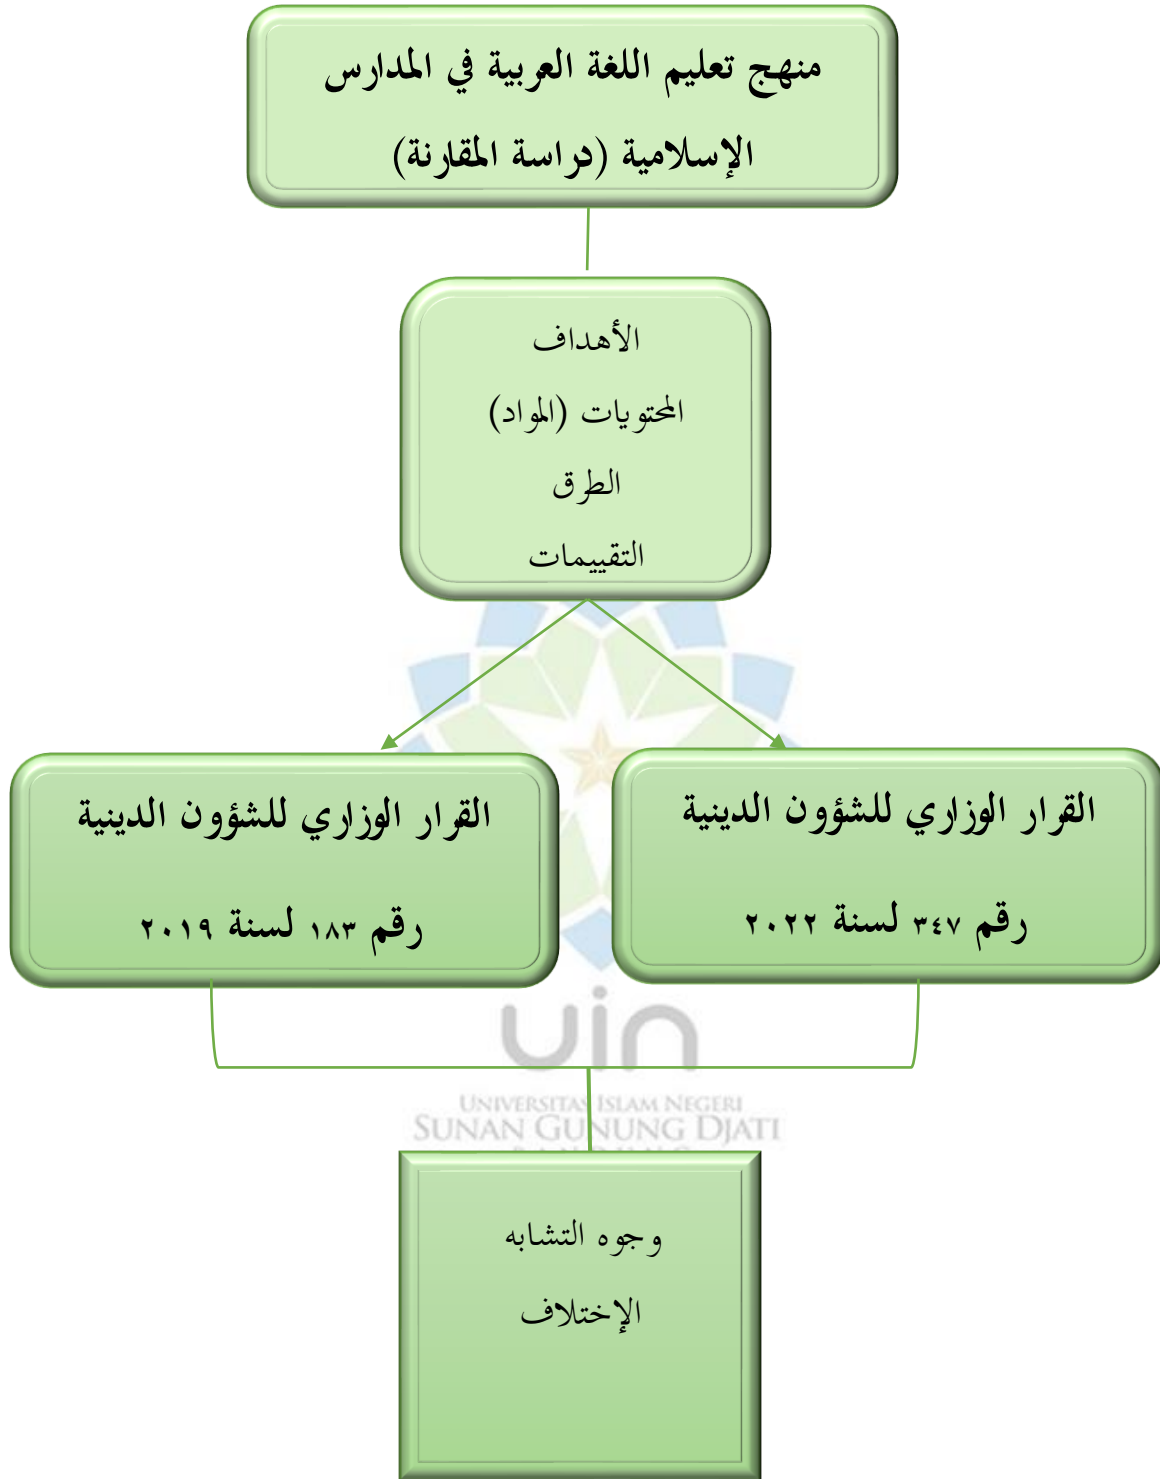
منهج تعليم اللغة العربية في المدارس الإسلامية (دراسة المقارنة)

الأهداف
المحتويات (المواد)
الطرق
التقييمات

القرار الوزاري للشؤون الدينية
رقم ٣٤٧ لسنة ٢٠٢٢

القرار الوزاري للشؤون الدينية
رقم ١٨٣ لسنة ٢٠١٩

uin
UNIVERSITAS ISLAM NEGERI
SUNAN GUNUNG DJATI

وجوه التشابه
الإختلاف